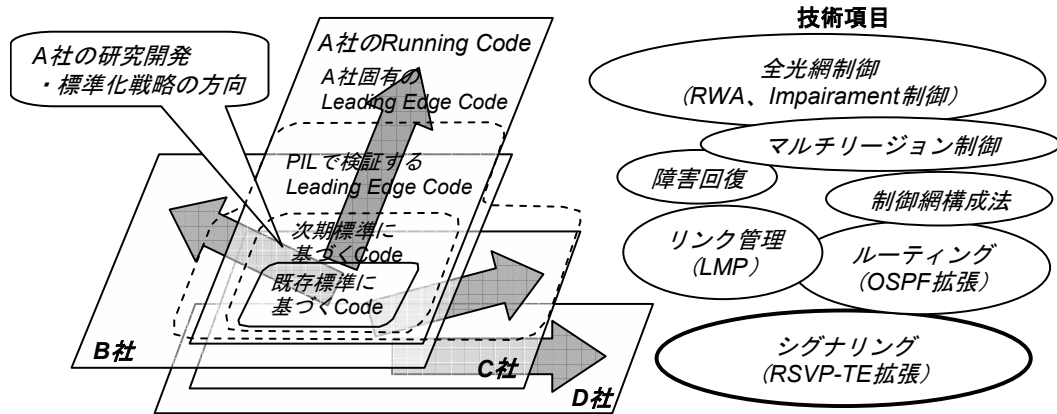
A社の研究開発
・標準化戦略の方向

A社のRunning Code

A社固有の
Leading Edge Code

PILで検証する
Leading Edge Code

次期標準に
基づくCode

既存標準に
基づくCode

B社

C社

D社

技術項目

全光網制御
(RWA、Impairament制御)

マルチリージョン制御

障害回復

制御網構成法

リンク管理
(LMP)

ルーティング
(OSPF拡張)

シグナリング
(RSVP-TE拡張)